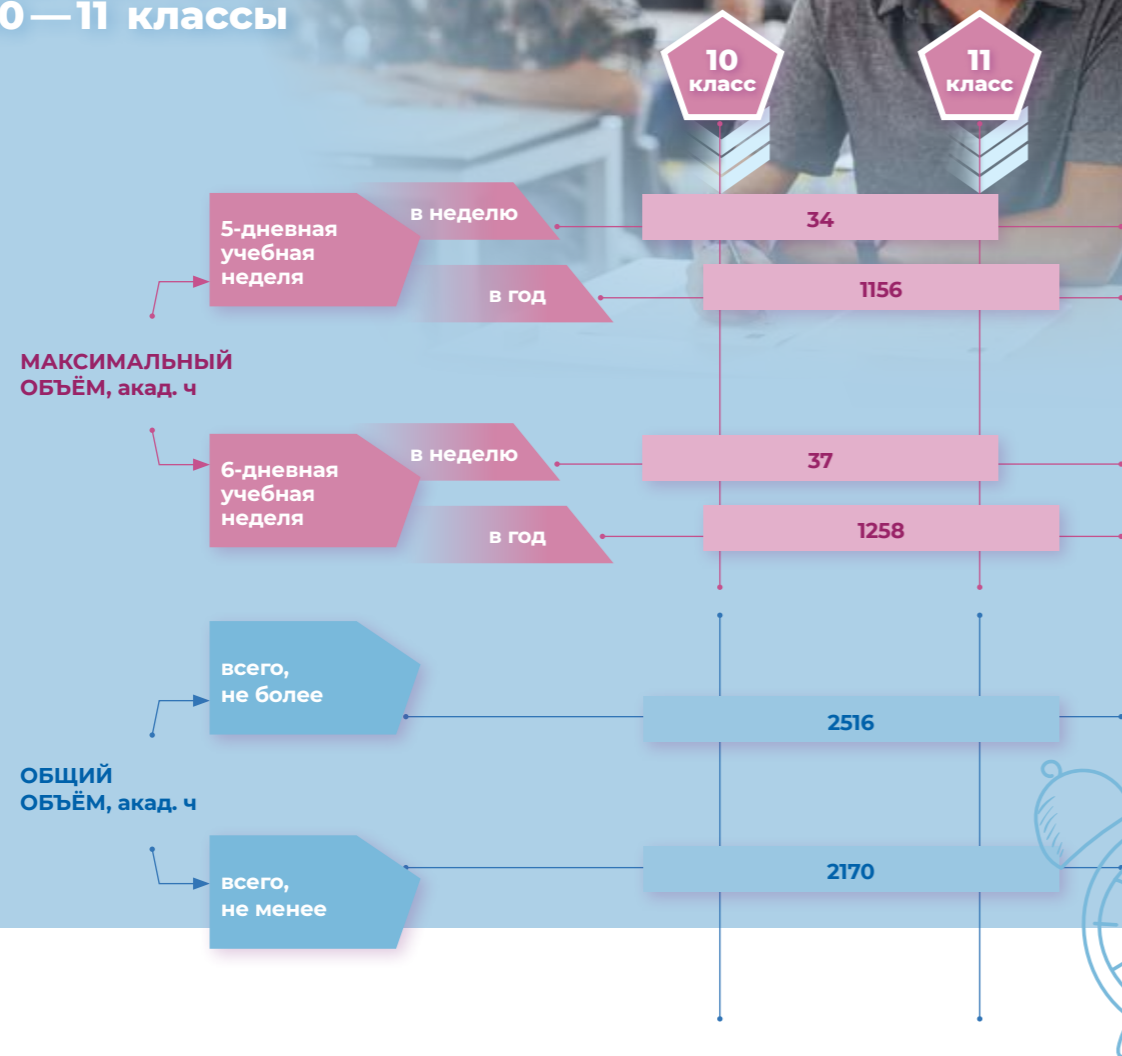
0 — 11 классы

10 класс

11 класс

5-дневная учебная неделя

в неделю

34

в год

1156

МАКСИМАЛЬНЫЙ ОБЪЁМ, акад. ч

6-дневная учебная неделя

в неделю

37

в год

1258

всего, не более

2516

ОБЩИЙ ОБЪЁМ, акад. ч

всего, не менее

2170